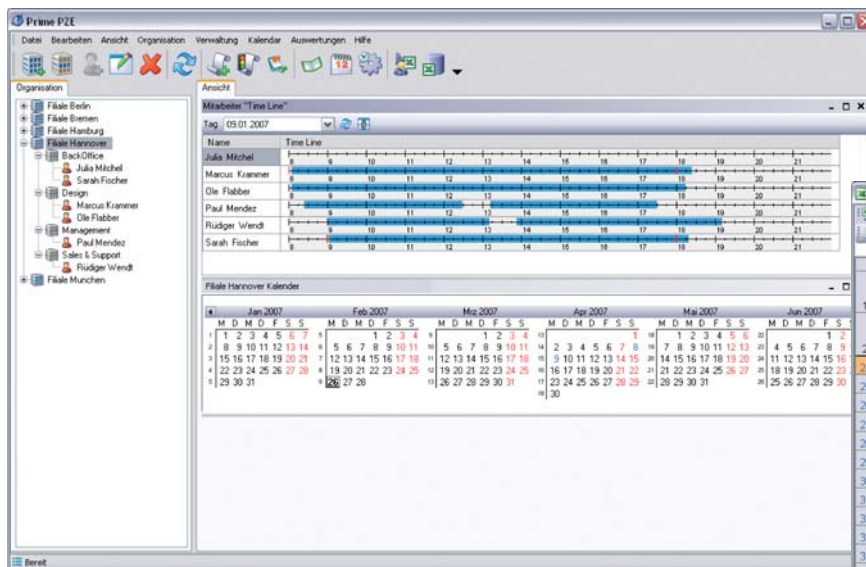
Prime PZE

Datei Bearbeiten Ansicht Organisation Verwaltung Kalendar Auswertungen Hilfe

Organisation

Filiale Berlin
Filiale Bremen
Filiale Hamburg
Filiale Hannover
BackOffice
Julia Mitchel
Sarah Fischer
Design
Marcus Krammer
Ole Flabber
Management
Paul Mendez
Sales & Support
Rüdiger Wendt
Filiale Munchen

Ansicht

Mitarbeiter "Time Line"

Tag 09.01.2007

| Name | Time Line |
|---|---|
| Julia Mitchel | 9 10 11 12 13 14 15 16 17 18 19 20 21 |
| Marcus Krammer | 9 10 11 12 13 14 15 16 17 18 19 20 21 |
| Ole Flabber | 9 10 11 12 13 14 15 16 17 18 19 20 21 |
| Paul Mendez | 9 10 11 12 13 14 15 16 17 18 19 20 21 |
| Rüdiger Wendt | 9 10 11 12 13 14 15 16 17 18 19 20 21 |
| Sarah Fischer | 9 10 11 12 13 14 15 16 17 18 19 20 21 |

Filiale Hannover Kalender

Jan 2007
M D M D F S S
1 1 2 3 4 5 6 7
2 8 9 10 11 12 13 14
3 15 16 17 18 19 20 21
4 22 23 24 25 26 27 28
5 29 30 31

Feb 2007
M D M D F S S
5 1 2 3 4
6 5 6 7 8 9 10 11
7 12 13 14 15 16 17 18
8 19 20 21 22 23 24 25
9 26 27 28

Mrz 2007
M D M D F S S
9 1 2 3 4
10 5 6 7 8 9 10 11
11 12 13 14 15 16 17 18
12 19 20 21 22 23 24 25
13 26 27 28 29 30 31

Apr 2007
M D M D F S S
13 1
14 2 3 4 5 6 7 8
15 9 10 11 12 13 14 15
16 16 17 18 19 20 21 22
17 23 24 25 26 27 28 29
18 30

Mai 2007
M D M D F S S
18 1 2 3 4 5 6
19 7 8 9 10 11 12 13
20 14 15 16 17 18 19 20
21 21 22 23 24 25 26 27
22 28 29 30 31

Jun 2007
M D M D F S
22 1 2
23 4 5 6 7 8 9
24 11 12 13 14 15 16
25 18 19 20 21 22 23
26 25 26 27 28 29 30

Bereit